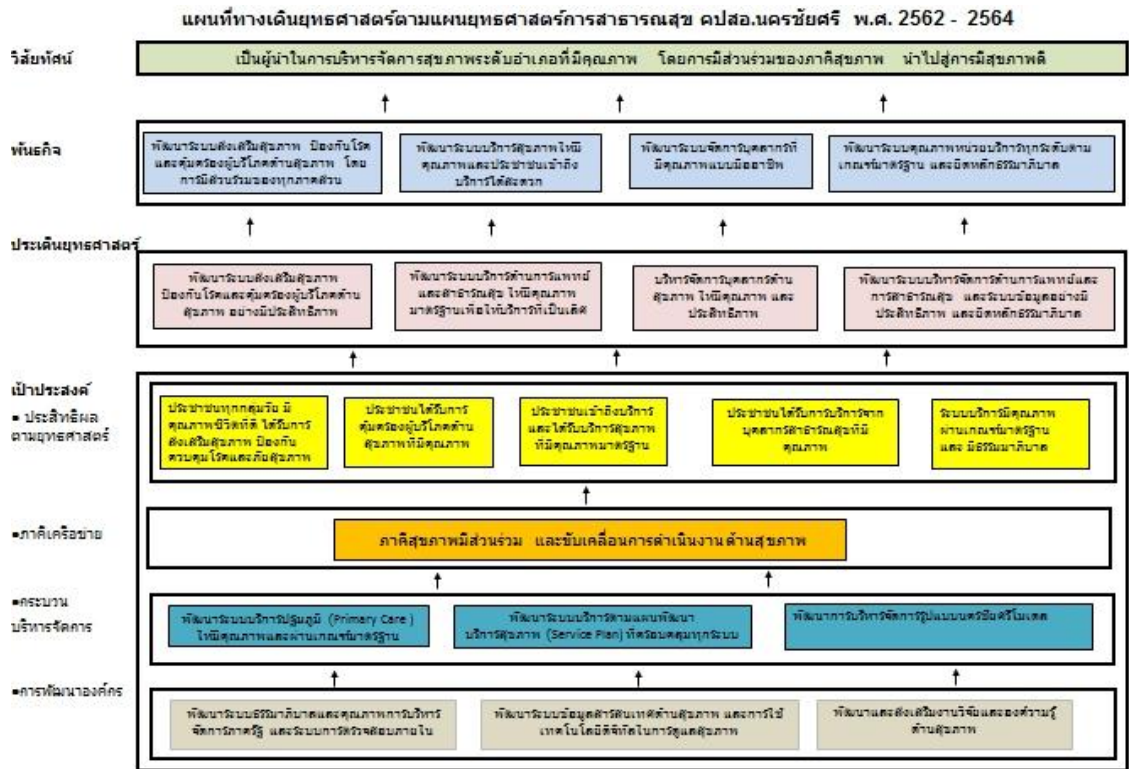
แผนที่ทางเดินยุทธศาสตร์ตามแผนยุทธศาสตร์การสาธารณสุข คปสอ.นครชัยศรี พ.ศ. 2562 - 2564

วิสัยทัศน์

เป็นผู้นำในการบริหารจัดการสุขภาพระดับอำเภอที่มีคุณภาพ โดยการมีส่วนร่วมของภาคีสุขภาพ นำไปสู่การมีสุขภาพดี

พันธกิจ

พัฒนาระบบส่งเสริมสุขภาพ ป้องกันโรค และคุ้มครองผู้บริโภคด้านสุขภาพ โดยการมีส่วนร่วมของทุกภาคส่วน

พัฒนาระบบบริการสุขภาพให้มีคุณภาพและประชาชนเข้าถึงบริการได้สะดวก

พัฒนาระบบจัดการบุคลากรให้มีคุณภาพแบบมืออาชีพ

พัฒนาระบบคุณภาพหน่วยบริการทุกระดับตามเกณฑ์มาตรฐาน และยึดหลักธรรมาภิบาล

ประเด็นยุทธศาสตร์

พัฒนาระบบส่งเสริมสุขภาพ ป้องกันโรคและคุ้มครองผู้บริโภคด้านสุขภาพ อย่างมีประสิทธิภาพ

พัฒนาระบบบริการด้านการแพทย์และสาธารณสุข ให้มีคุณภาพมาตรฐานเพื่อให้บริการที่เป็นเลิศ

บริหารจัดการบุคลากรด้านสุขภาพ ให้มีคุณภาพ และประสิทธิภาพ

พัฒนาระบบบริหารจัดการด้านการแพทย์และการสาธารณสุข และระบบข้อมูลอย่างมีประสิทธิภาพ และยึดหลักธรรมาภิบาล

เป้าประสงค์

▪ ประสิทธิผลตามยุทธศาสตร์

ประชาชนทุกกลุ่มวัย มีคุณภาพชีวิตที่ดี ได้รับการส่งเสริมสุขภาพ ป้องกันควบคุมโรคและภัยสุขภาพ

ประชาชนได้รับการคุ้มครองผู้บริโภคด้านสุขภาพที่มีคุณภาพ

ประชาชนเข้าถึงบริการและได้รับบริการสุขภาพที่มีคุณภาพมาตรฐาน

ประชาชนได้รับการบริการจากบุคลากรสาธารณสุขที่มีคุณภาพ

ระบบบริการมีคุณภาพผ่านเกณฑ์มาตรฐาน และ มีธรรมาภิบาล

▪ภาคีเครือข่าย

ภาคีสุขภาพมีส่วนร่วม และขับเคลื่อนการดำเนินงานด้านสุขภาพ

▪กระบวนบริหารจัดการ

พัฒนาระบบบริการปฐมภูมิ (Primary Care) ให้มีคุณภาพและผ่านเกณฑ์มาตรฐาน

พัฒนาระบบบริการตามแผนพัฒนาบริการสุขภาพ (Service Plan) ที่ครอบคลุมทุกระบบ

พัฒนาการบริหารจัดการรูปแบบนครชัยศรีโมเดล

▪การพัฒนาองค์กร

พัฒนาระบบธรรมาภิบาลและคุณภาพการบริหารจัดการภาครัฐ และระบบการตรวจสอบภายใน

พัฒนาระบบข้อมูลสารสนเทศด้านสุขภาพ และการใช้เทคโนโลยีดิจิทัลในการดูแลสุขภาพ

พัฒนาและส่งเสริมงานวิจัยและองค์ความรู้ด้านสุขภาพ